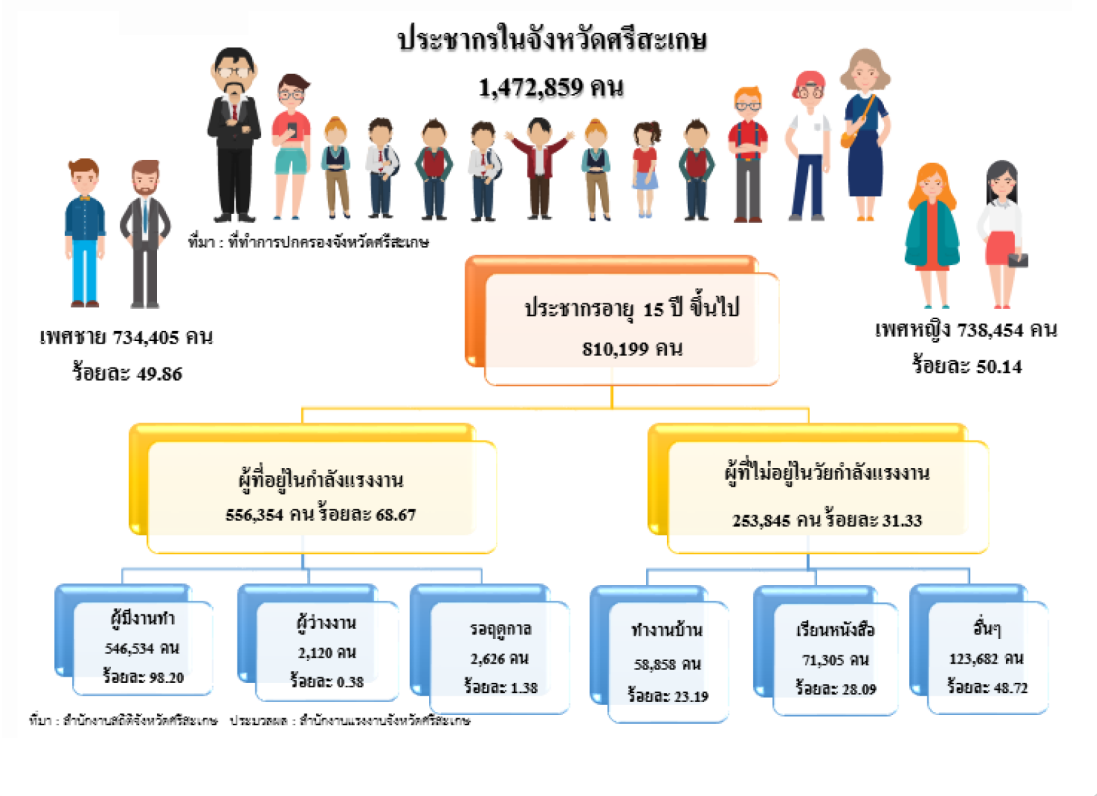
ประชากรในจังหวัดศรีสะเกษ
1,472,859 คน

ที่มา : ที่ทำการปกครองจังหวัดศรีสะเกษ

เพศชาย 734,405 คน
ร้อยละ 49.86

ประชากรอายุ 15 ปี ขึ้นไป
810,199 คน

เพศหญิง 738,454 คน
ร้อยละ 50.14

ผู้ที่อยู่ในกำลังแรงงาน
556,354 คน ร้อยละ 68.67

ผู้ที่ไม่อยู่ในวัยกำลังแรงงาน
253,845 คน ร้อยละ 31.33

ผู้มีงานทำ
546,534 คน
ร้อยละ 98.20

ผู้ว่างงาน
2,120 คน
ร้อยละ 0.38

รอฤดูกาล
2,626 คน
ร้อยละ 1.38

ทำงานบ้าน
58,858 คน
ร้อยละ 23.19

เรียนหนังสือ
71,305 คน
ร้อยละ 28.09

อื่นๆ
123,682 คน
ร้อยละ 48.72

ที่มา : สำนักงานสถิติจังหวัดศรีสะเกษ ประมวลผล : สำนักงานแรงงานจังหวัดศรีสะเกษ